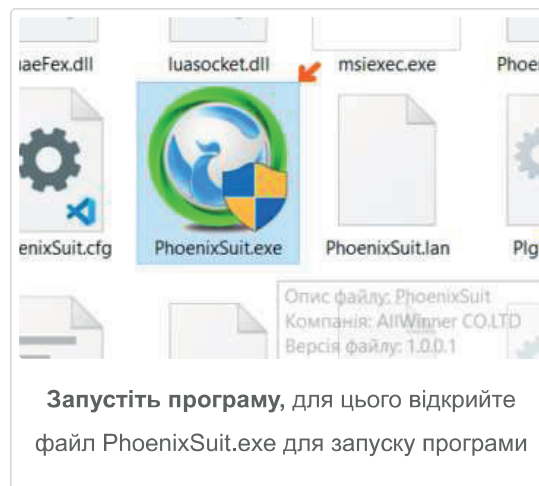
aeFex.dll luasocket.dll msiexec.exe Phoe

enixSuit.cfg PhoenixSuit.exe PhoenixSuit.lan Plg

Опис файлу: PhoenixSuit
Компанія: AllWinner CO.LTD
Версія файлу: 1.0.0.1

**Запустіть програму,** для цього відкрийте файл PhoenixSuit.exe для запуску програми